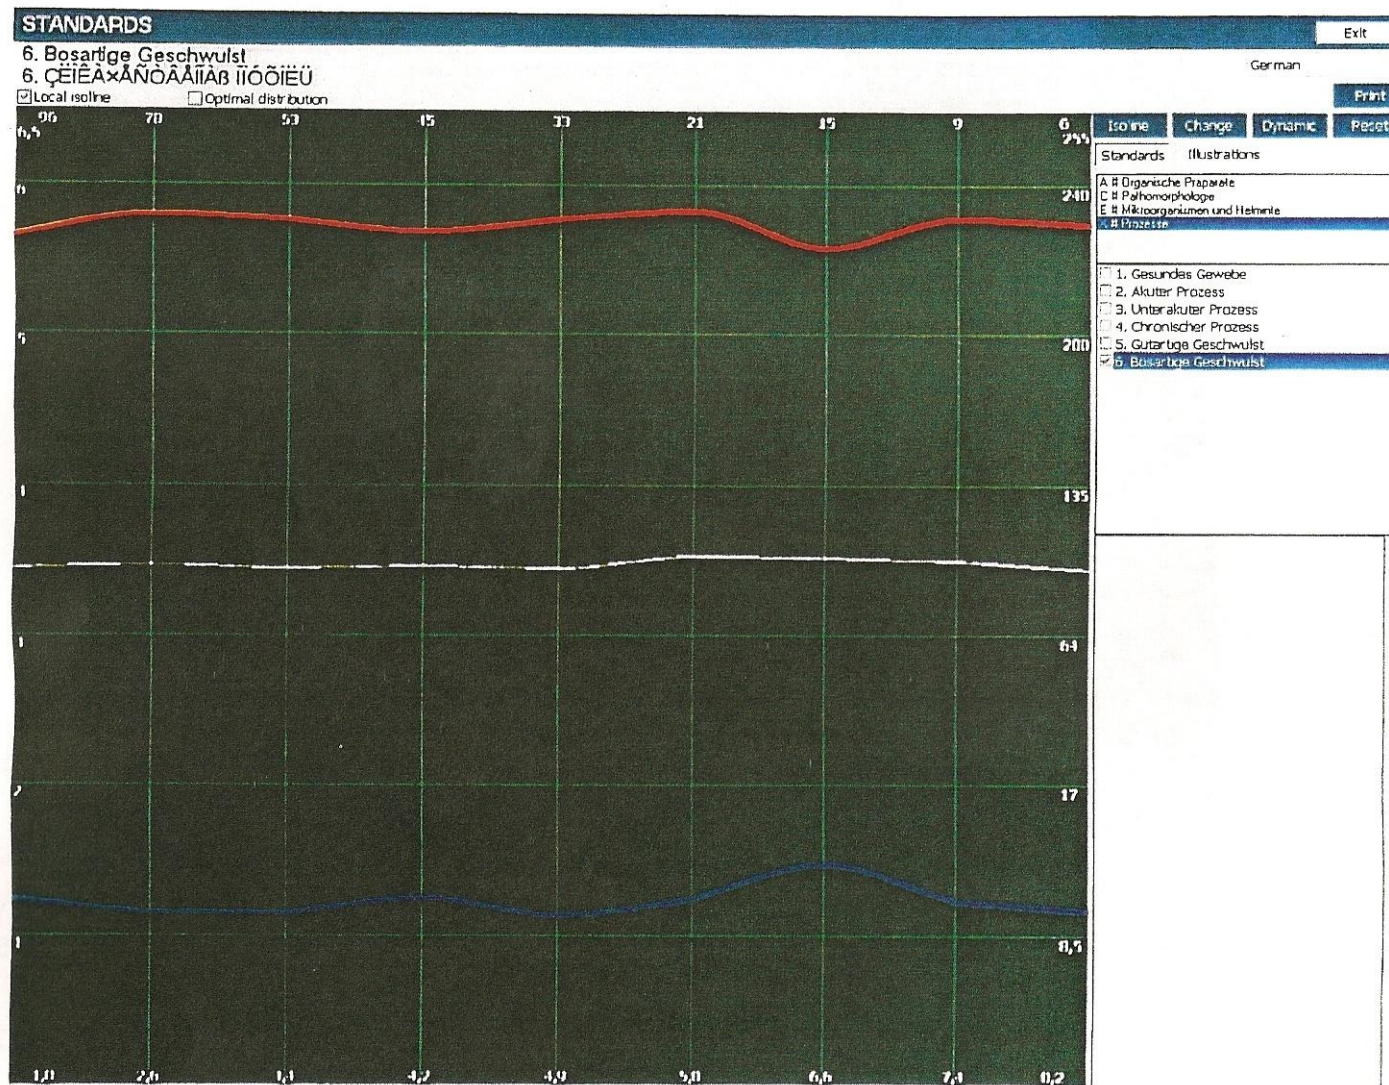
STANDARDS

Exit

6. Bosartige Geschwulst
6. ÇËÏÊÀ×ÅÑÒÂÅÍÍÀß ÏÎÕÎËÜ

German

☑Local isoline ☐Optimal distribution

Print

Isoline Change Dynamic Reset

Standards Illustrations

A # Organische Praparate
C # Pathomorphologie
E # Mikroorganismen und Helminte
X # Prozesse

1. Gesundes Gewebe
2. Akuter Prozess
3. Unterakuter Prozess
4. Chronischer Prozess
5. Gutartige Geschwulst
6. Bosartige Geschwulst

96 70 53 45 33 21 15 9 6

6,5 255

6 240

5 200

4 135

3 64

2 17

1 8,5

1,0 2,6 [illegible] 4,2 4,9 5,0 6,6 7,4 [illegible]